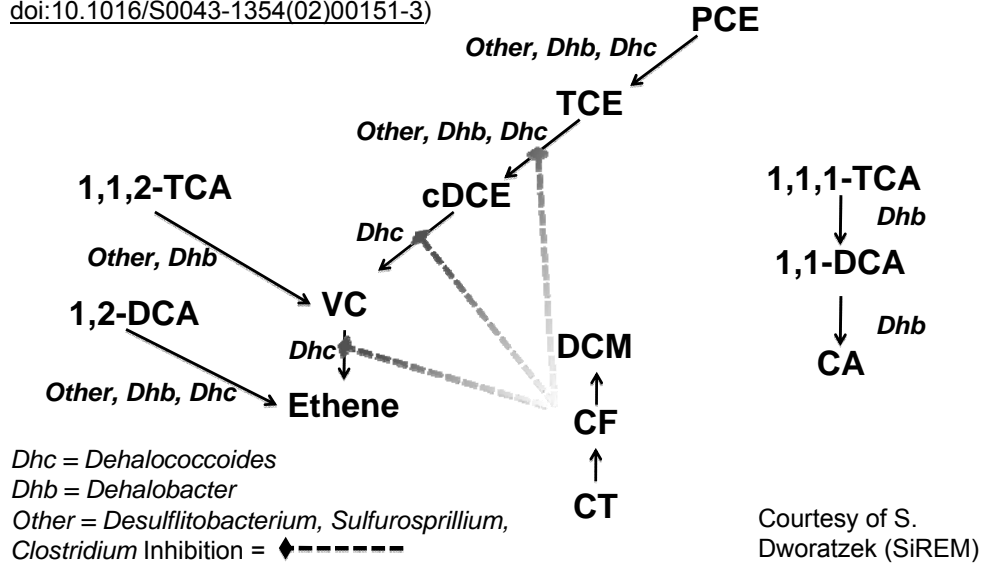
doi:10.1016/S0043-1354(02)00151-3)

PCE

Other, Dhb, Dhc

TCE

Other, Dhb, Dhc

cDCE

Dhc

1,1,2-TCA

Other, Dhb

VC

1,2-DCA

Dhc

Other, Dhb, Dhc

Ethene

DCM

CF

CT

1,1,1-TCA

Dhb

1,1-DCA

Dhb

CA

Dhc = Dehalococcoides
Dhb = Dehalobacter
Other = Desulflitobacterium, Sulfurosprillium, Clostridium Inhibition =

Courtesy of S. Dworatzek (SiREM)